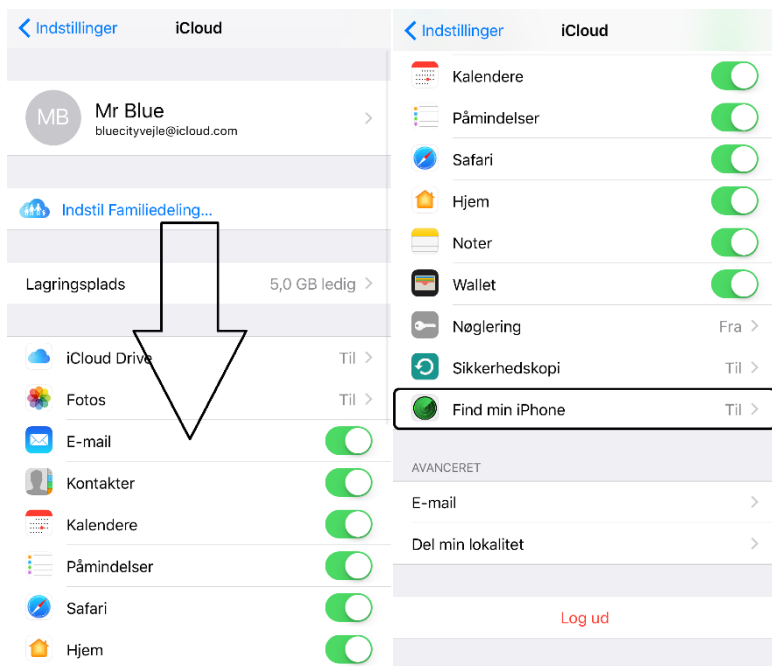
Indstillinger iCloud

MB
Mr Blue
bluecityvejle@icloud.com

Indstil Familiedeling...

Lagringsplads 5,0 GB ledig

iCloud Drive Til
Fotos Til
E-mail
Kontakter
Kalendere
Påmindelser
Safari
Hjem

Indstillinger iCloud

Kalendere
Påmindelser
Safari
Hjem
Noter
Wallet
Nøglering Fra
Sikkerhedskopi Til
Find min iPhone Til

AVANCERET
E-mail
Del min lokalitet

Log ud